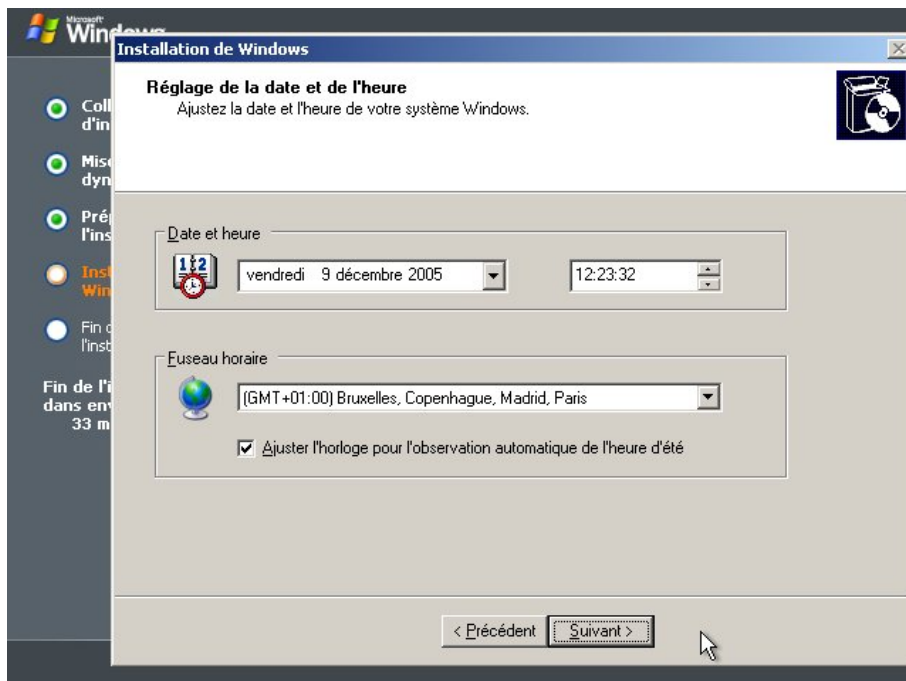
Microsoft Windows

Coll d'in

Mise dyn

Pré l'ins

Inst Win

Fin d l'inst

Fin de l'i dans env 33 m

Installation de Windows

Réglage de la date et de l'heure
Ajustez la date et l'heure de votre système Windows.

Date et heure

12

vendredi 9 décembre 2005

12:23:32

Fuseau horaire

(GMT+01:00) Bruxelles, Copenhague, Madrid, Paris

Ajuster l'horloge pour l'observation automatique de l'heure d'été

< Précédent

Suivant >